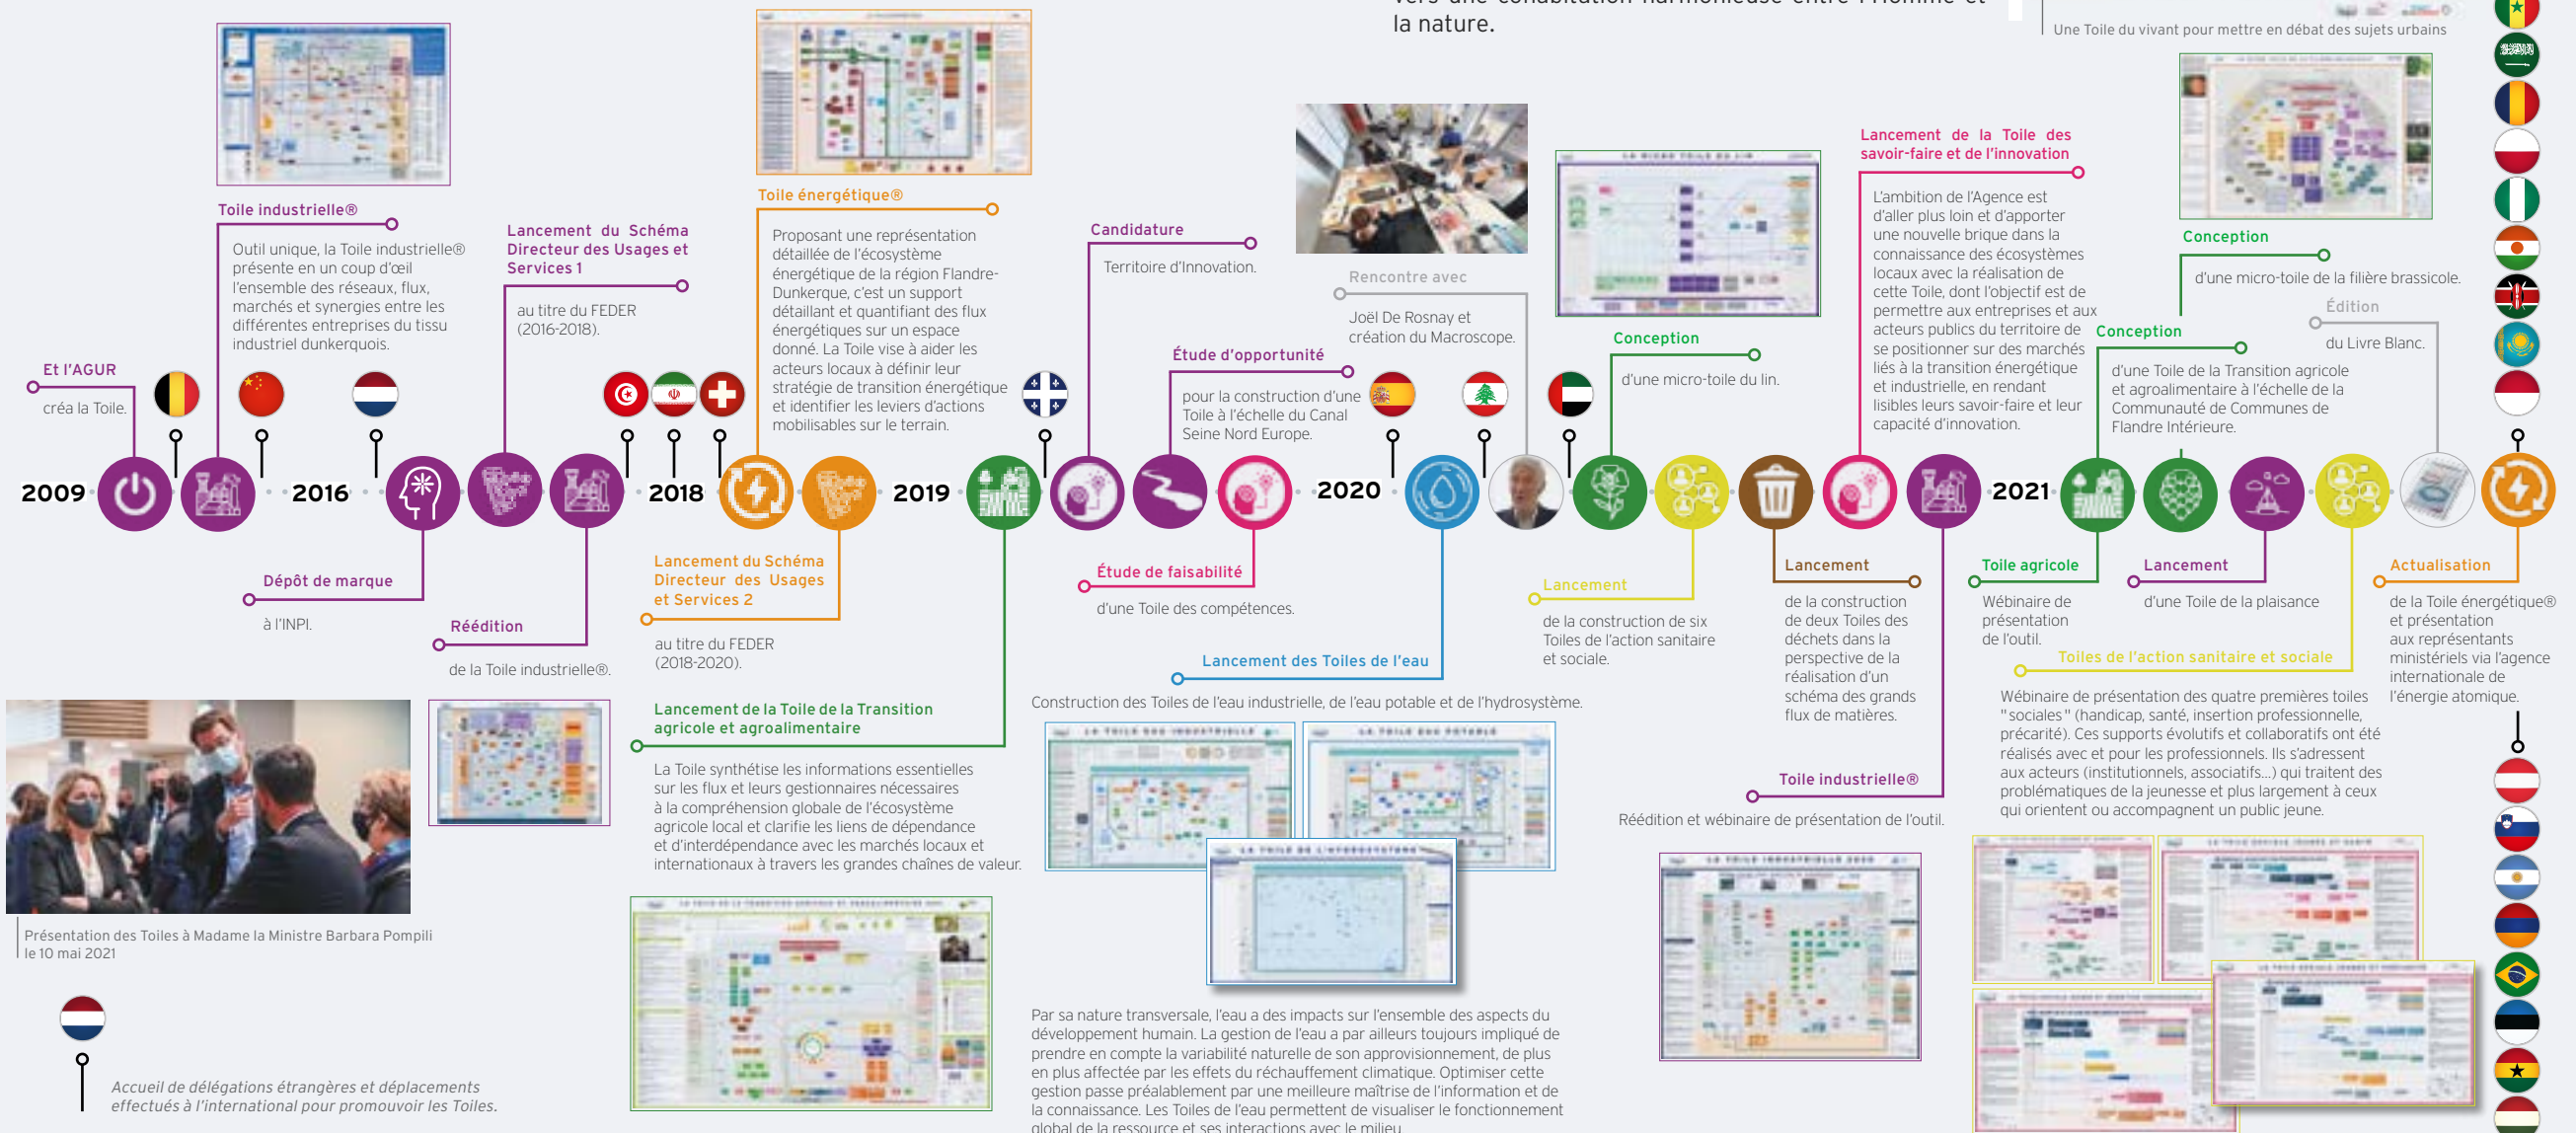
la nature.

Une Toile du vivant pour mettre en débat des sujets urbains

Toile industrielle®

Outil unique, la Toile industrielle® présente en un coup d'œil l'ensemble des réseaux, flux, marchés et synergies entre les différentes entreprises du tissu industriel dunkerquois.

Et l'AGUR

créa la Toile.

Lancement du Schéma Directeur des Usages et Services 1

au titre du FEDER (2016-2018).

Toile énergétique®

Proposant une représentation détaillée de l'écosystème énergétique de la région Flandre-Dunkerque, c'est un support détaillant et quantifiant des flux énergétiques sur un espace donné. La Toile vise à aider les acteurs locaux à définir leur stratégie de transition énergétique et identifier les leviers d'actions mobilisables sur le terrain.

Candidature

Territoire d'Innovation.

Étude d'opportunité

pour la construction d'une Toile à l'échelle du Canal Seine Nord Europe.

Rencontre avec

Joël De Rosnay et création du Macroscope.

Conception

d'une micro-toile du lin.

Lancement de la Toile des savoir-faire et de l'innovation

L'ambition de l'Agence est d'aller plus loin et d'apporter une nouvelle brique dans la connaissance des écosystèmes locaux avec la réalisation de cette Toile, dont l'objectif est de permettre aux entreprises et aux acteurs publics du territoire de se positionner sur des marchés liés à la transition énergétique et industrielle, en rendant lisibles leurs savoir-faire et leur capacité d'innovation.

Conception

d'une micro-toile de la filière brassicole.

Édition

du Livre Blanc.

Conception

d'une Toile de la Transition agricole et agroalimentaire à l'échelle de la Communauté de Communes de Flandre Intérieure.

2009 2016 2018 2019 2020 2021

Dépôt de marque

à l'INPI.

Réédition

de la Toile industrielle®.

Lancement du Schéma Directeur des Usages et Services 2

au titre du FEDER (2018-2020).

Étude de faisabilité

d'une Toile des compétences.

Lancement

de la construction de six Toiles de l'action sanitaire et sociale.

Lancement

de la construction de deux Toiles des déchets dans la perspective de la réalisation d'un schéma des grands flux de matières.

Toile agricole

Wébinaire de présentation de l'outil.

Lancement

d'une Toile de la plaisance

Actualisation

de la Toile énergétique® et présentation aux représentants ministériels via l'agence internationale de l'énergie atomique.

Lancement des Toiles de l'eau

Construction des Toiles de l'eau industrielle, de l'eau potable et de l'hydrosystème.

Toiles de l'action sanitaire et sociale

Wébinaire de présentation des quatre premières toiles "sociales" (handicap, santé, insertion professionnelle, précarité). Ces supports évolutifs et collaboratifs ont été réalisés avec et pour les professionnels. Ils s'adressent aux acteurs (institutionnels, associatifs...) qui traitent des problématiques de la jeunesse et plus largement à ceux qui orientent ou accompagnent un public jeune.

Lancement de la Toile de la Transition agricole et agroalimentaire

La Toile synthétise les informations essentielles sur les flux et leurs gestionnaires nécessaires à la compréhension globale de l'écosystème agricole local et clarifie les liens de dépendance et d'interdépendance avec les marchés locaux et internationaux à travers les grandes chaînes de valeur.

Toile industrielle®

Réédition et wébinaire de présentation de l'outil.

Présentation des Toiles à Madame la Ministre Barbara Pompili le 10 mai 2021

Accueil de délégations étrangères et déplacements effectués à l'international pour promouvoir les Toiles.

Par sa nature transversale, l'eau a des impacts sur l'ensemble des aspects du développement humain. La gestion de l'eau a par ailleurs toujours impliqué de prendre en compte la variabilité naturelle de son approvisionnement, de plus en plus affectée par les effets du réchauffement climatique. Optimiser cette gestion passe préalablement par une meilleure maîtrise de l'information et de la connaissance. Les Toiles de l'eau permettent de visualiser le fonctionnement global de la ressource et ses interactions avec le milieu.